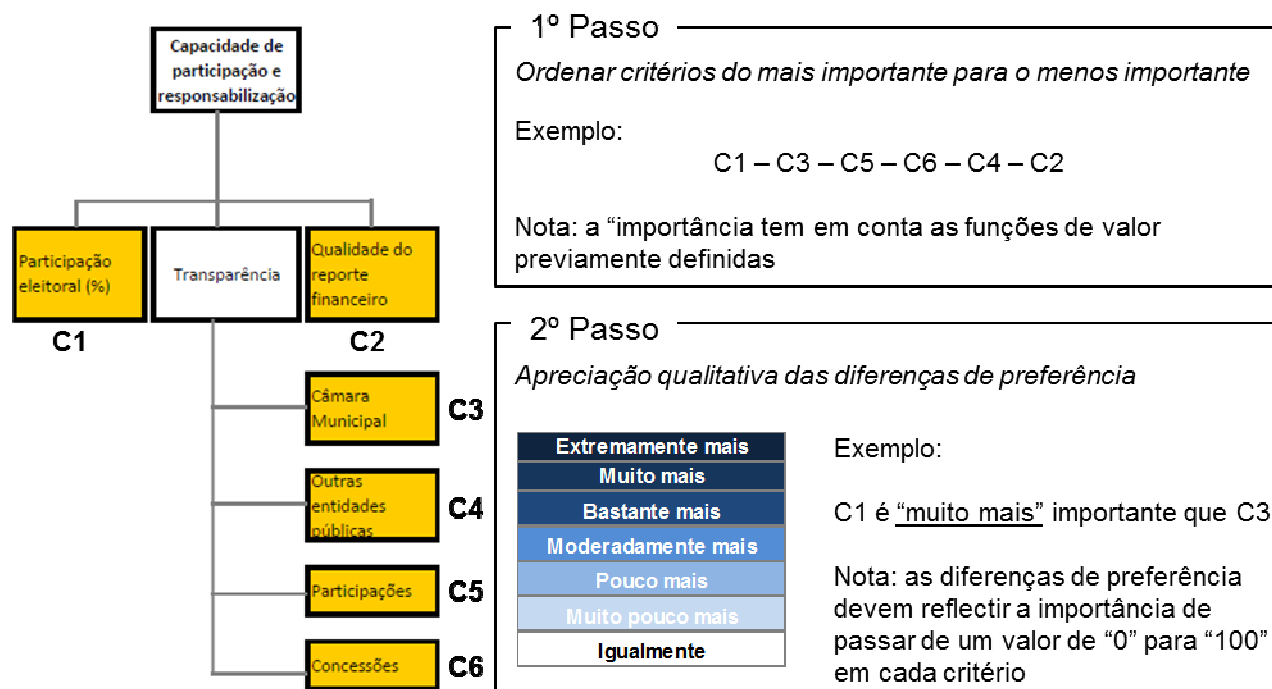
Capacidade de participação e responsabilização

Participação eleitoral (%)

Transparência

Qualidade do reporte financeiro

C1

C2

Câmara Municipal

C3

Outras entidades públicas

C4

Participações

C5

Concessões

C6

1º Passo

Ordenar critérios do mais importante para o menos importante

Exemplo:

C1 – C3 – C5 – C6 – C4 – C2

Nota: a "importância tem em conta as funções de valor previamente definidas

2º Passo

Apreciação qualitativa das diferenças de preferência

| Extremamente mais |
|---|
| Muito mais |
| Bastante mais |
| Moderadamente mais |
| Pouco mais |
| Muito pouco mais |
| Igualmente |

Exemplo:

C1 é "muito mais" importante que C3

Nota: as diferenças de preferência devem reflectir a importância de passar de um valor de "0" para "100" em cada critério